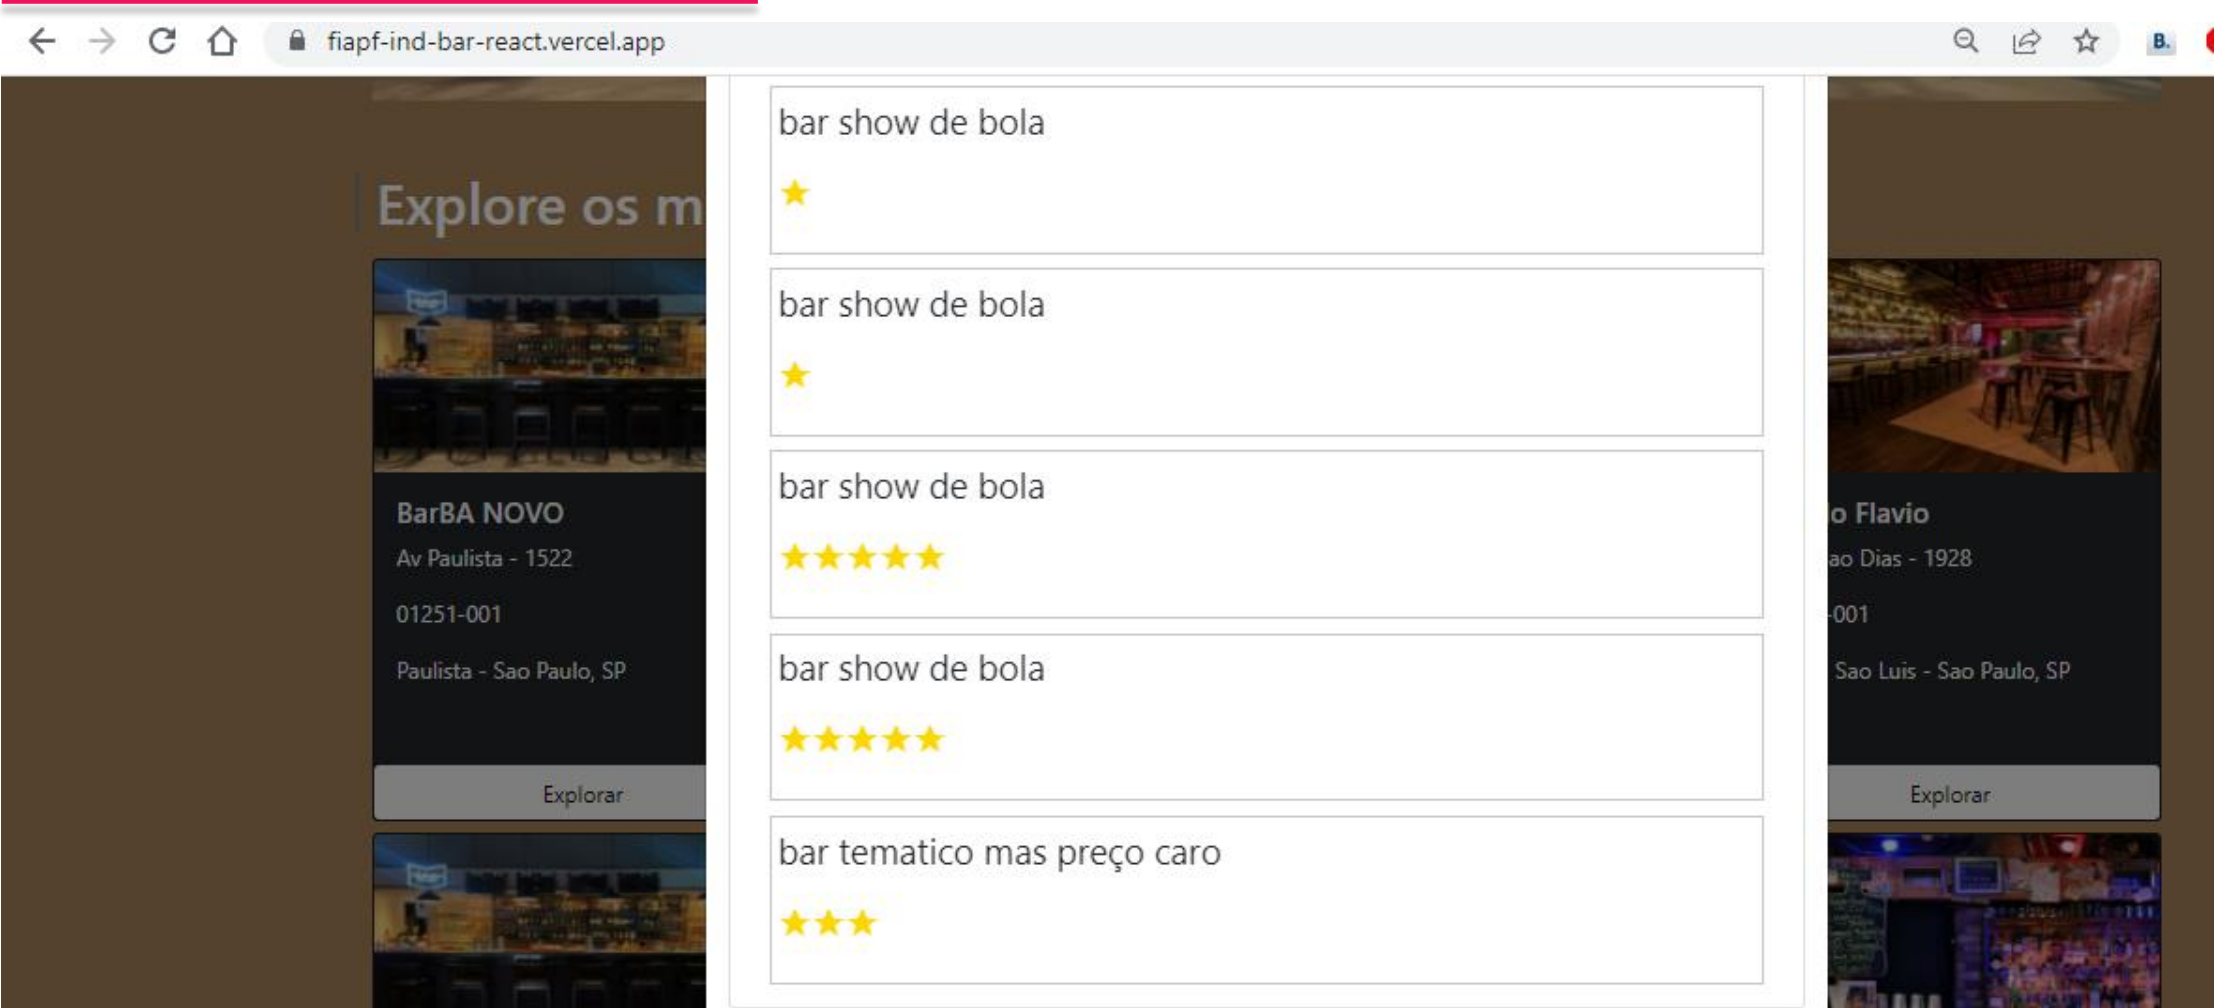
fiapf-ind-bar-react.vercel.app

B.

Explore os m

BarBA NOVO
Av Paulista - 1522
01251-001
Paulista - Sao Paulo, SP

Explorar

bar show de bola
★

bar show de bola
★

bar show de bola
★★★★★

bar show de bola
★★★★★

bar tematico mas preço caro
★★★

o Flavio
ao Dias - 1928
-001
Sao Luis - Sao Paulo, SP

Explorar